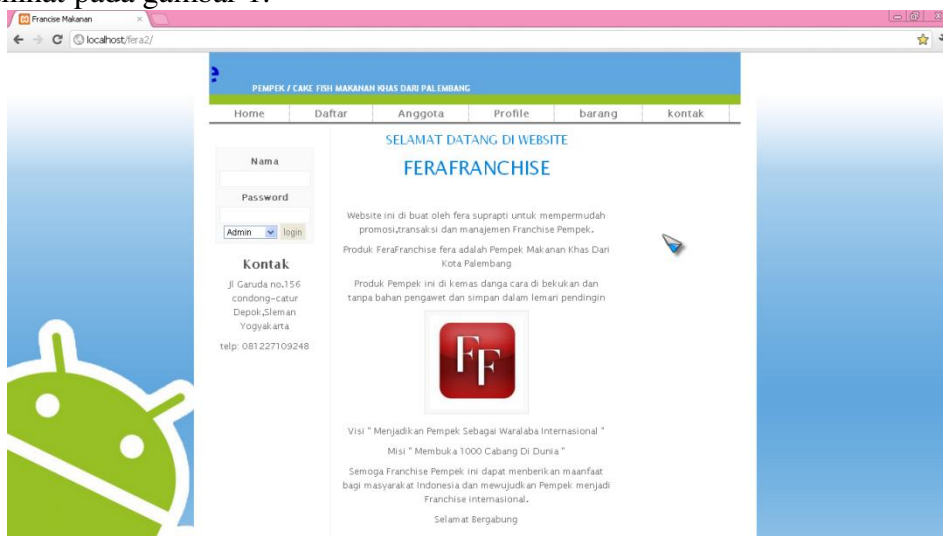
lihat pada gambar 1.

Francise Makanan

localhost/fera2/

PEMPEK / CAKE FISH MAKANAN KHAS DARI PALEMBANG

| Home | Daftar | Anggota | Profile | barang | kontak |
|---|---|---|---|---|---|

Nama

Password

Admin login

Kontak

Jl Garuda no.156 condong-catur Depok,Sleman Yogyakarta

telp: 081227109248

SELAMAT DATANG DI WEBSITE

FERAFRANCHISE

Website ini di buat oleh fera suprapti untuk mempermudah promosi,transaksi dan manajemen Franchise Pempek.

Produk FeraFranchise fera adalah Pempek Makanan Khas Dari Kota Palembang

Produk Pempek ini di kemas danga cara di bekukan dan tanpa bahan pengawet dan simpan dalam lemari pendingin

FF

Visi " Menjadikan Pempek Sebagai Waralaba Internasional "

Misi " Membuka 1000 Cabang Di Dunia "

Semoga Franchise Pempek ini dapat menberikan maanfaat bagi masyarakat Indonesia dan mewujudkan Pempek menjadi Franchise internasional.

Selamat Bergabung